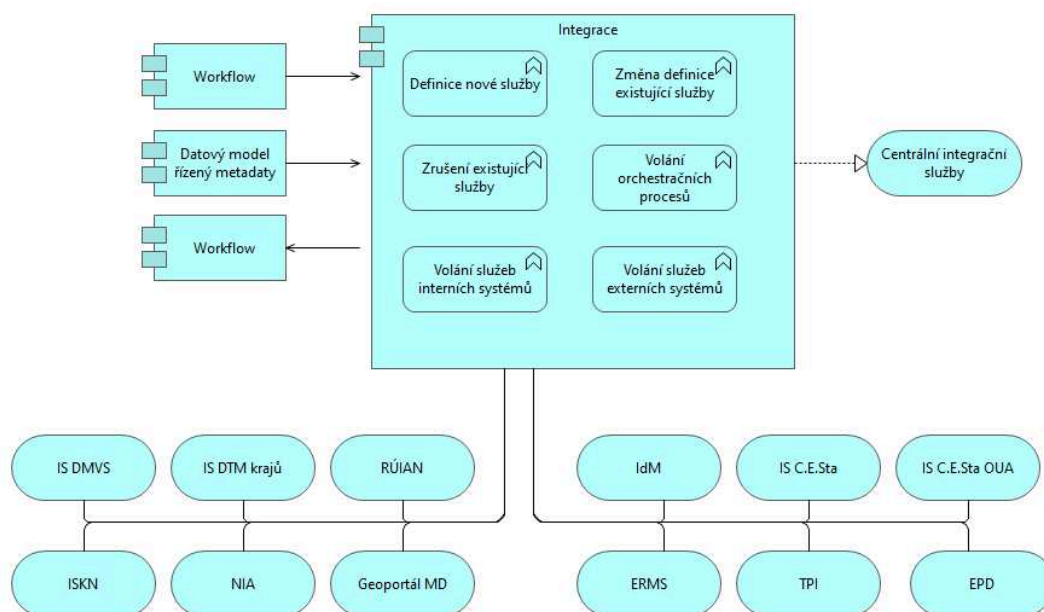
Integrace

Workflow

Datový model řízený metadaty

Workflow

Definice nové služby

Změna definice existující služby

Zrušení existující služby

Volání orchestračních procesů

Volání služeb interních systémů

Volání služeb externích systémů

Centrální integrační služby

IS DMVS

IS DTM krajů

RÚIAN

IdM

IS C.E.Sta

IS C.E.Sta OUA

ISKN

NIA

Geoportál MD

ERMS

TPI

EPD